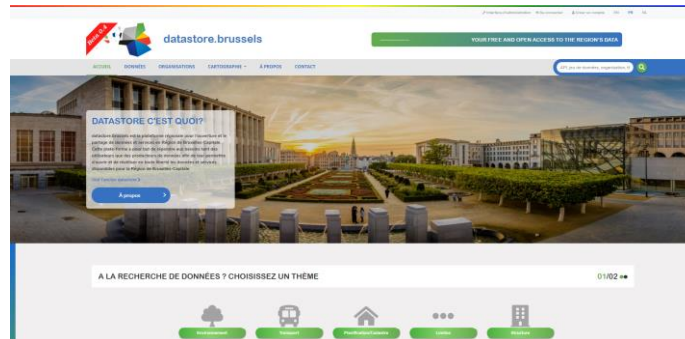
datastore.brussels

YOUR FREE AND OPEN ACCESS TO THE REGION'S DATA

ACCUEIL DONNÉES ORGANISATIONS CARTOGRAPHIE À PROPOS CONTACT

DATASTORE C'EST QUOI?

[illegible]

À propos

A LA RECHERCHE DE DONNÉES ? CHOISISSEZ UN THÈME

01/02

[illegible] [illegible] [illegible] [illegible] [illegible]